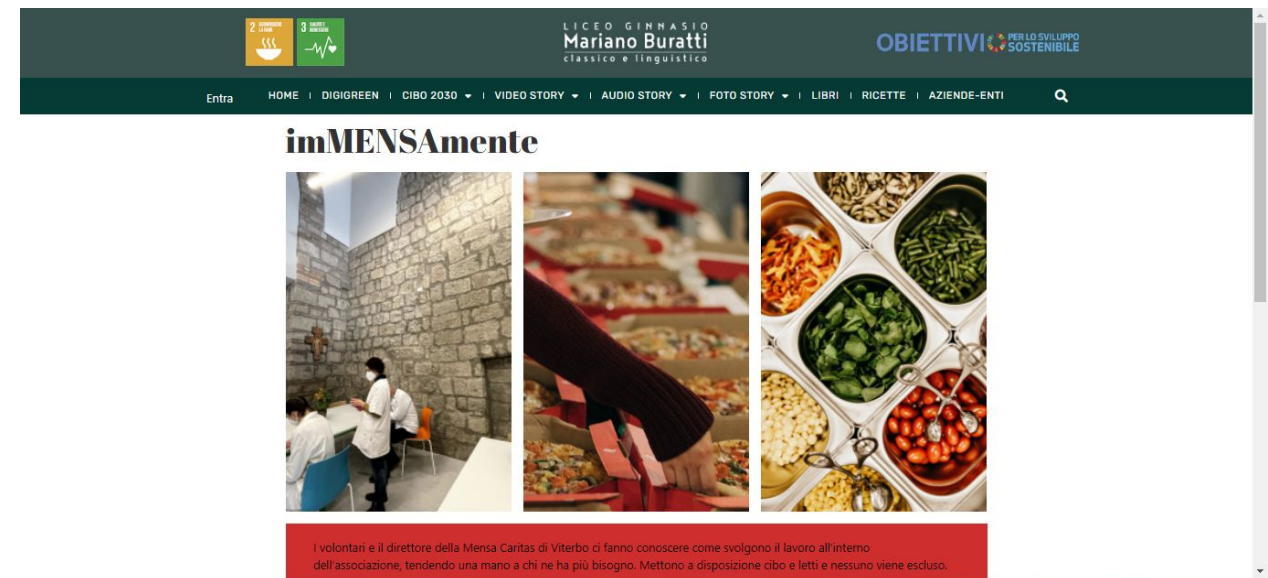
2 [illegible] 3 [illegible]

LICEO GINNASIO
Mariano Buratti
classico e linguistico

OBIETTIVI PER LO SVILUPPO SOSTENIBILE

Entra HOME | DIGIGREEN | CIBO 2030 | VIDEO STORY | AUDIO STORY | FOTO STORY | LIBRI | RICETTE | AZIENDE-ENTI

imMENSAmente

I volontari e il direttore della Mensa Caritas di Viterbo ci fanno conoscere come svolgono il lavoro all'interno dell'associazione, tendendo una mano a chi ne ha più bisogno. Mettono a disposizione cibo e letti e nessuno viene escluso.